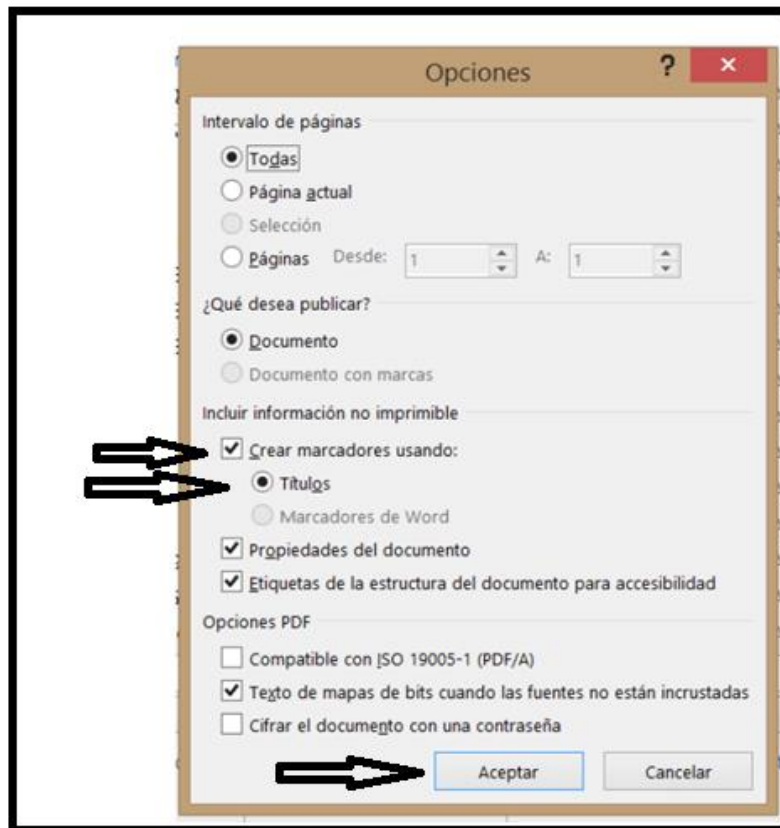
Opciones

?

×

Intervalo de páginas

Todas

Página actual

Selección

Páginas Desde: 1 A: 1

¿Qué desea publicar?

Documento

Documento con marcas

Incluir información no imprimible

Crear marcadores usando:

Títulos

Marcadores de Word

Propiedades del documento

Etiquetas de la estructura del documento para accesibilidad

Opciones PDF

Compatible con ISO 19005-1 (PDF/A)

Texto de mapas de bits cuando las fuentes no están incrustadas

Cifrar el documento con una contraseña

Aceptar

Cancelar